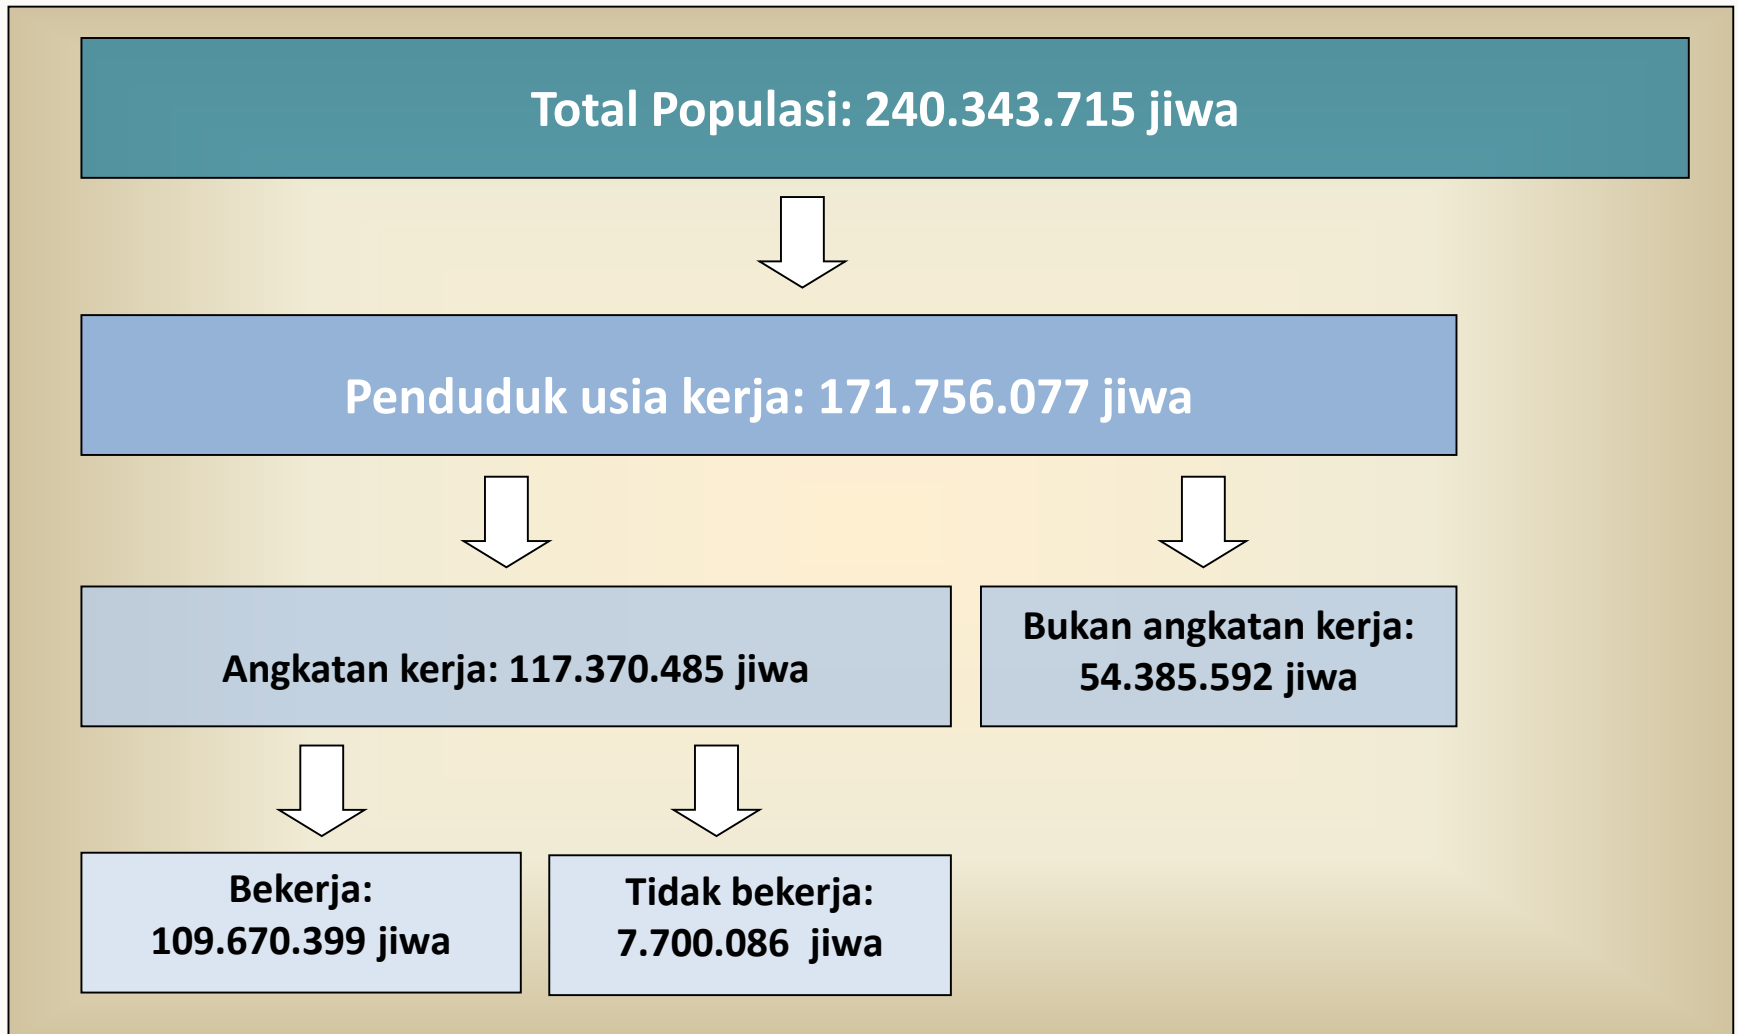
Total Populasi: 240.343.715 jiwa

Penduduk usia kerja: 171.756.077 jiwa

Angkatan kerja: 117.370.485 jiwa

Bukan angkatan kerja: 54.385.592 jiwa

Bekerja: 109.670.399 jiwa

Tidak bekerja: 7.700.086 jiwa